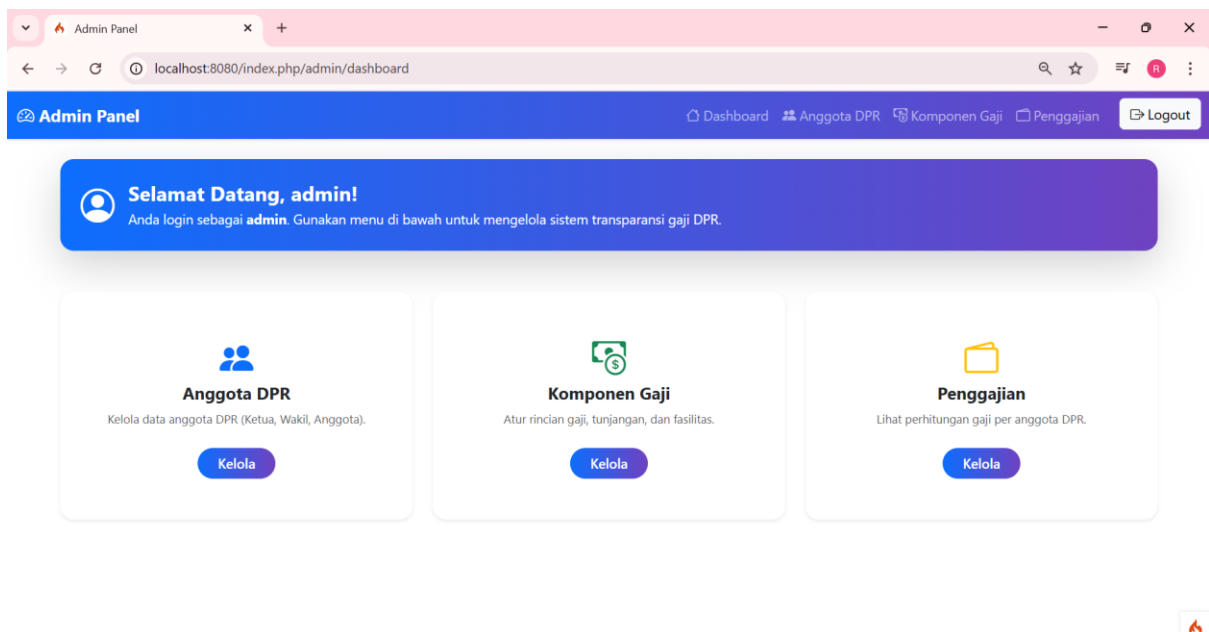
Admin Panel
localhost:8080/index.php/admin/dashboard
R

Admin Panel
Dashboard Anggota DPR Komponen Gaji Penggajian Logout

Selamat Datang, admin!
Anda login sebagai **admin**. Gunakan menu di bawah untuk mengelola sistem transparansi gaji DPR.

Anggota DPR
Kelola data anggota DPR (Ketua, Wakil, Anggota).
Kelola

Komponen Gaji
Atur rincian gaji, tunjangan, dan fasilitas.
Kelola

Penggajian
Lihat perhitungan gaji per anggota DPR.
Kelola